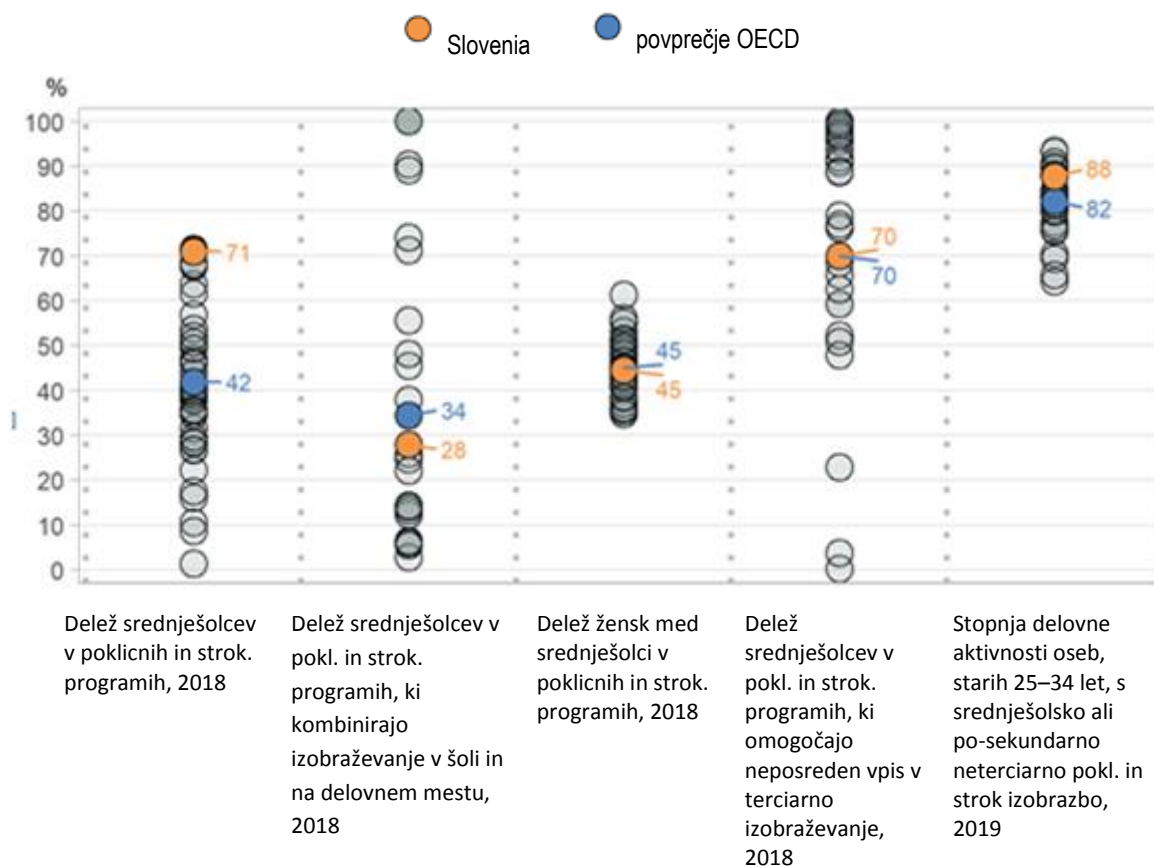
Slovenia povprečje OECD

%
100
90
80
70
60
50
40
30
20
10
0

71
42
34
28
45
45
70
70
88
82

Delež srednješolcev v poklicnih in strok. programih, 2018

Delež srednješolcev v pokl. in strok. programih, ki kombinirajo izobraževanje v šoli in na delovnem mestu, 2018

Delež žensk med srednješolci v poklicnih in strok. programih, 2018

Delež srednješolcev v pokl. in strok. programih, ki omogočajo neposreden vpis v terciarno izobraževanje, 2018

Stopnja delovne aktivnosti oseb, starih 25–34 let, s srednješolsko ali po-sekundarno neterciarno pokl. in strok izobrazbo, 2019